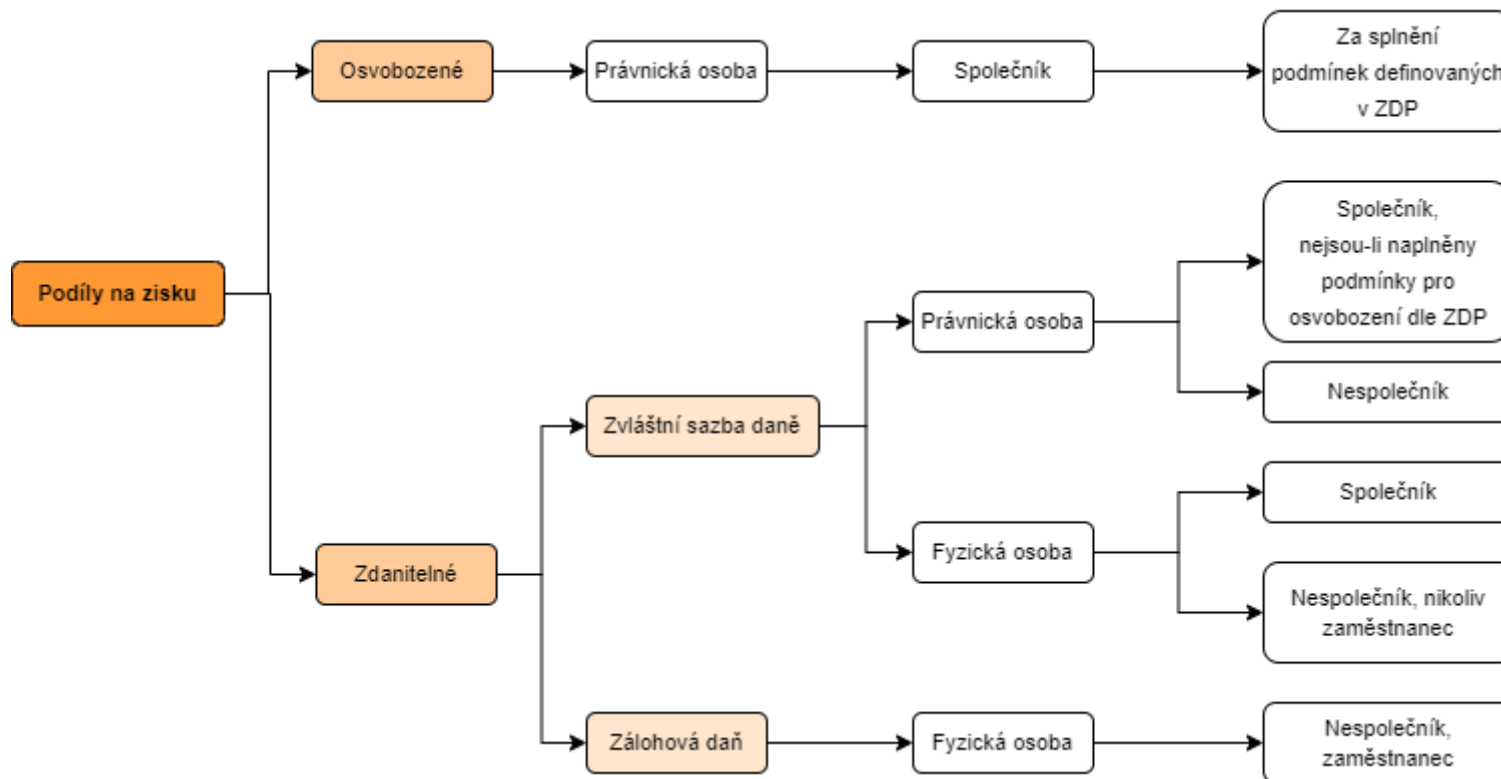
Podíly na zisku

Osvobozené

Právnická osoba

Společník

Za splnění podmínek definovaných v ZDP

Zdanitelné

Zvláštní sazba daně

Právnická osoba

Společník, nejsou-li naplněny podmínky pro osvobození dle ZDP

Nespolečník

Fyzická osoba

Společník

Nespolečník, nikoliv zaměstnanec

Zálohová daň

Fyzická osoba

Nespolečník, zaměstnanec